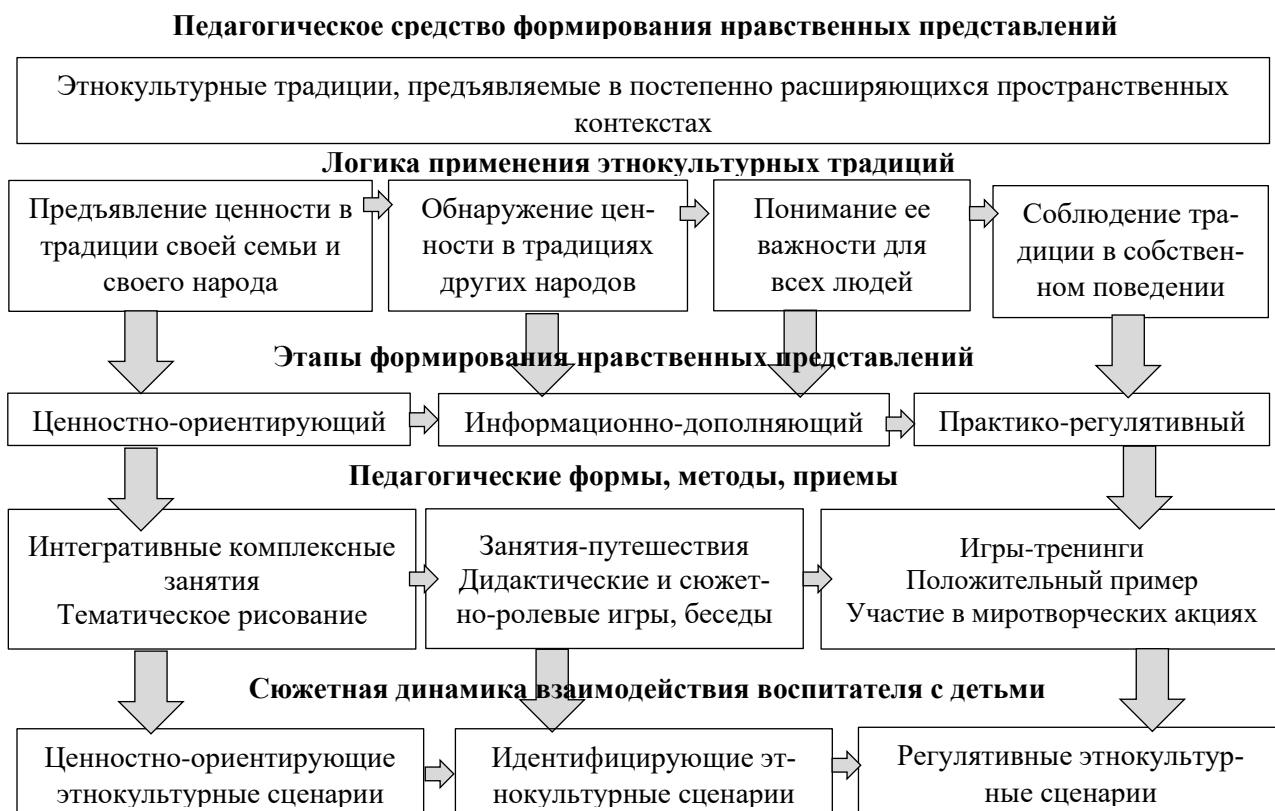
**Педагогическое средство формирования нравственных представлений**

Этнокультурные традиции, предъявляемые в постепенно расширяющихся пространственных контекстах

**Логика применения этнокультурных традиций**

Предъявление ценности в традиции своей семьи и своего народа

Обнаружение ценности в традициях других народов

Понимание ее важности для всех людей

Соблюдение традиции в собственном поведении

**Этапы формирования нравственных представлений**

Ценностно-ориентирующий

Информационно-дополняющий

Практико-регулятивный

**Педагогические формы, методы, приемы**

Интегративные комплексные занятия
Тематическое рисование

Занятия-путешествия
Дидактические и сюжетно-ролевые игры, беседы

Игры-тренинги
Положительный пример
Участие в миротворческих акциях

**Сюжетная динамика взаимодействия воспитателя с детьми**

Ценностно-ориентирующие этнокультурные сценарии

Идентифицирующие этнокультурные сценарии

Регулятивные этнокультурные сценарии